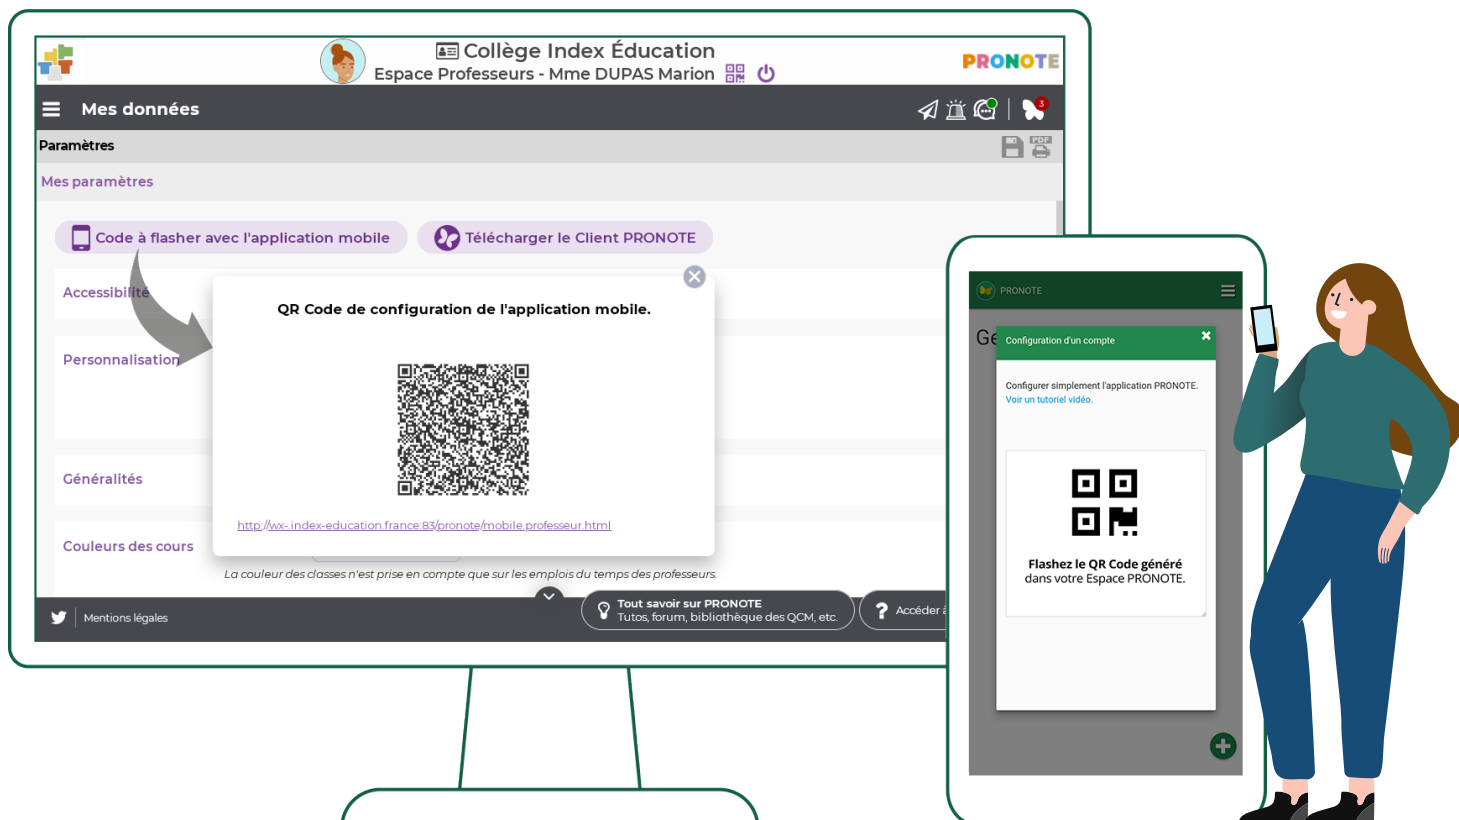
Collège Index Éducation
Espace Professeurs - Mme DUPAS Marion

PRONOTE

Mes données

3

Paramètres

Mes paramètres

Code à flasher avec l'application mobile

Télécharger le Client PRONOTE

Accessibilité

Personnalisation

Généralités

Couleurs des cours

QR Code de configuration de l'application mobile.

http://wx-index-education.france:83/pronote/mobile.professeur.html

La couleur des classes n'est prise en compte que sur les emplois du temps des professeurs.

Mentions légales

Tout savoir sur PRONOTE
Tutos, forum, bibliothèque des QCM, etc.

Accéder à

PRONOTE

Ge

Configuration d'un compte

Configurer simplement l'application PRONOTE.
Voir un tutoriel vidéo.

Flashez le QR Code généré dans votre Espace PRONOTE.